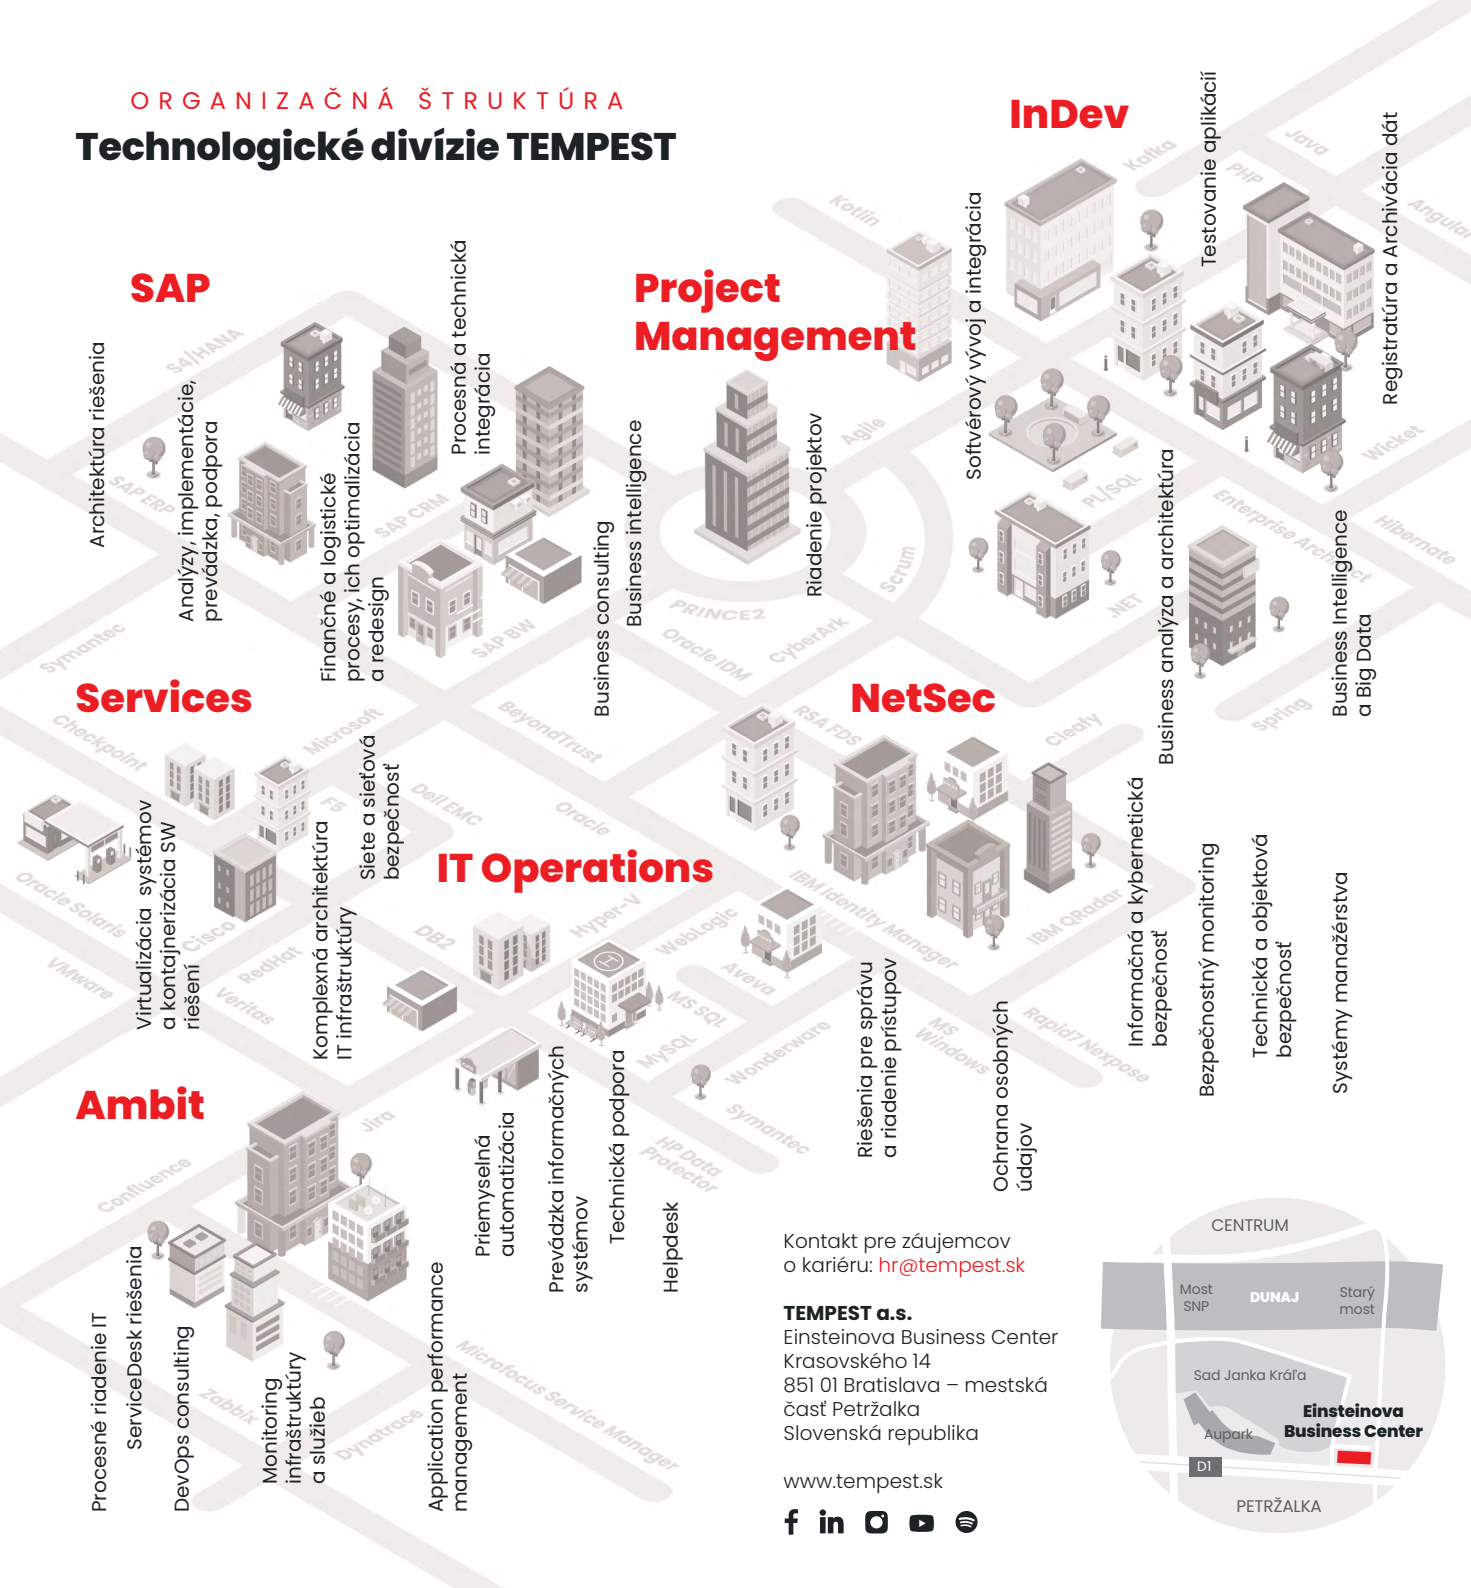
ORGANIZAČNÁ ŠTRUKTÚRA
Technologické divízie TEMPEST

InDev
Softvérový vývoj a integrácia
Testovanie aplikácií
Registratúra a Archivácia dát
Business analýza a architektúra
Business Intelligence a Big Data
Kafka
Java
PHP
Angular
Kotlin
Wicket
PL/SQL
Enterprise Architect
Hibernate
.NET
Spring

SAP
Architektúra riešenia
Analýzy, implementácie, prevádzka, podpora
Finančné a logistické procesy, ich optimalizácia a redesign
Procesná a technická integrácia
S4/HANA
SAP ERP
SAP CRM
SAP BW

Project Management
Business consulting
Business intelligence
Riadenie projektov
Agile
Scrum
PRINCE2
Oracle IDM
CyberArk

Services
Virtualizácia systémov a kontajnerizácia SW riešení
Komplexná architektúra IT infraštruktúry
Siete a sieťová bezpečnosť
Symantec
Checkpoint
Microsoft
F5
Dell EMC
Oracle Solaris
VMware
Cisco
RedHat
Veritas
BeyondTrust
Oracle

NetSec
Riešenia pre správu a riadenie prístupov
Ochrana osobných údajov
Informačná a kybernetická bezpečnosť
Bezpečnostný monitoring
Technická a objektová bezpečnosť
Systémy manažérstva
RSA FDS
Cleafy
IBM Identity Manager
IBM QRadar
Rapid7 Nexpose
MS Windows

IT Operations
Priemyselná automatizácia
Prevádzka informačných systémov
Technická podpora
Helpdesk
DB2
Hyper-V
WebLogic
Aveva
MS SQL
MySQL
Wonderware
Symantec
HP Data Protector

Ambit
Procesné riadenie IT
ServiceDesk riešenia
DevOps consulting
Monitoring infraštruktúry a služieb
Application performance management
Confluence
Jira
Zabbix
Dynatrace
Microfocus Service Manager

Kontakt pre záujemcov o kariéru: hr@tempest.sk

TEMPEST a.s.
Einsteinova Business Center
Krasovského 14
851 01 Bratislava – mestská časť Petržalka
Slovenská republika

www.tempest.sk

CENTRUM
Most SNP
DUNAJ
Starý most
Sad Janka Kráľa
Aupark
Einsteinova Business Center
D1
PETRŽALKA